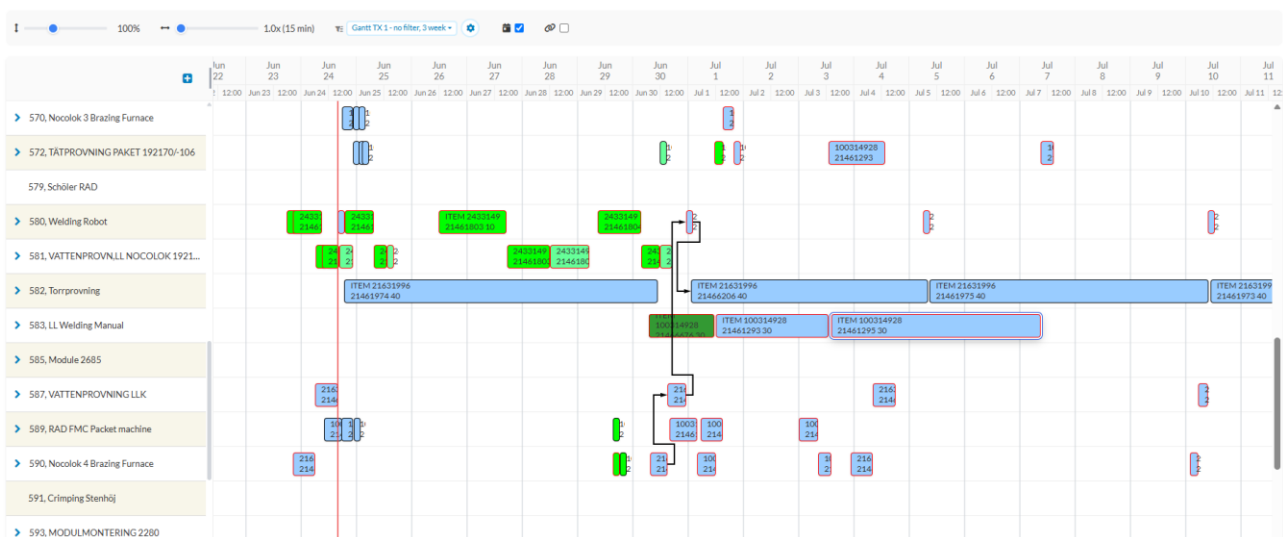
100%

1.0x (15 min)

Gantt TX 1 - no filter, 3 week

| Jun 22 | Jun 23 | Jun 24 | Jun 25 | Jun 26 | Jun 27 | Jun 28 | Jun 29 | Jun 30 | Jul 1 | Jul 2 | Jul 3 | Jul 4 | Jul 5 | Jul 6 | Jul 7 | Jul 8 | Jul 9 | Jul 10 | Jul 11 |
|---|---|---|---|---|---|---|---|---|---|---|---|---|---|---|---|---|---|---|---|

12:00 Jun 23 12:00 Jun 24 12:00 Jun 25 12:00 Jun 26 12:00 Jun 27 12:00 Jun 28 12:00 Jun 29 12:00 Jun 30 12:00 Jul 1 12:00 Jul 2 12:00 Jul 3 12:00 Jul 4 12:00 Jul 5 12:00 Jul 6 12:00 Jul 7 12:00 Jul 8 12:00 Jul 9 12:00 Jul 10 12:00 Jul 11

570, Nocolok 3 Brazing Furnace
572, TÄTPROVNING PAKET 192170/-106
579, Schöler RAD
580, Welding Robot
581, VATTENPROVN.LL NOCOLOK 1921...
582, Torrprovning
583, LL Welding Manual
585, Module 2685
587, VATTENPROVNING LLK
589, RAD FMC Packet machine
590, Nocolok 4 Brazing Furnace
591, Crimping Stenhöj
593, MODULMONTERING 2280

100314928
21461293

2433149
21461

ITEM 2433149
21461803 10

2433149
21461804

2433149
21461803

2433149
2146180

ITEM 21631996
21461974 40

ITEM 21631996
21466206 40

ITEM 21631996
21461975 40

ITEM 21631996
21461973 40

ITEM
100314928
21466476 30

ITEM 100314928
21461293 30

ITEM 100314928
21461295 30

216
214

1003
2146

100
214